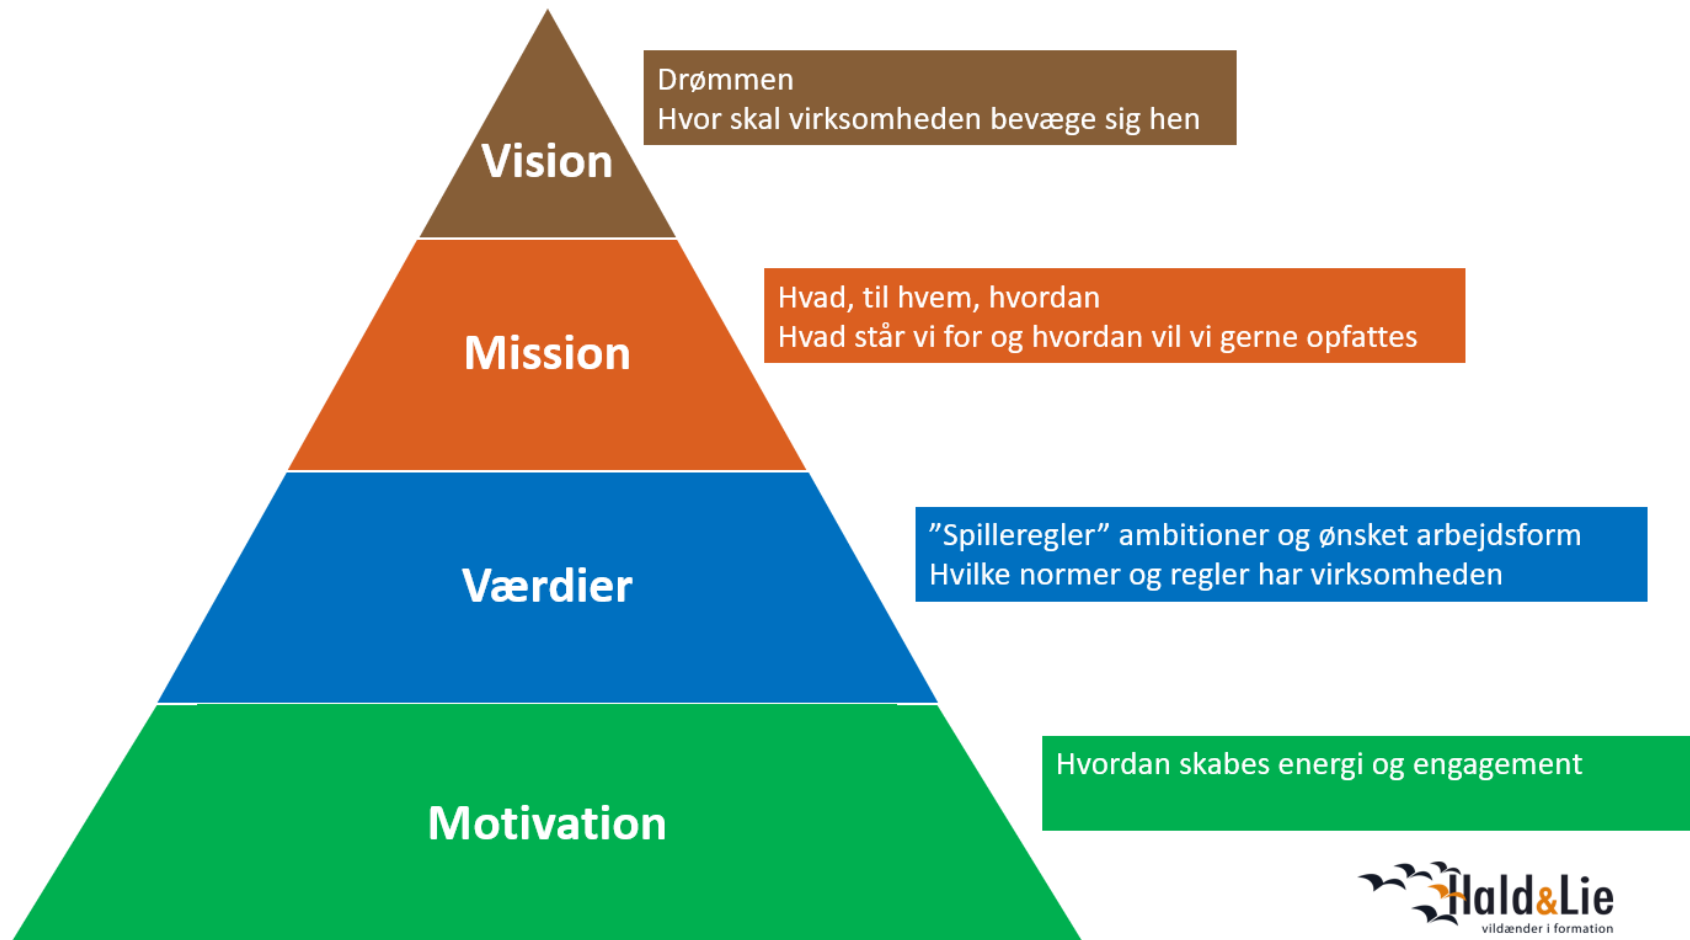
Vision

Drømmen
Hvor skal virksomheden bevæge sig hen

Mission

Hvad, til hvem, hvordan
Hvad står vi for og hvordan vil vi gerne opfattes

Værdier

”Spilleregler” ambitioner og ønsket arbejdsform
Hvilke normer og regler har virksomheden

Motivation

Hvordan skabes energi og engagement

Hald&Lie
vildænder i formation